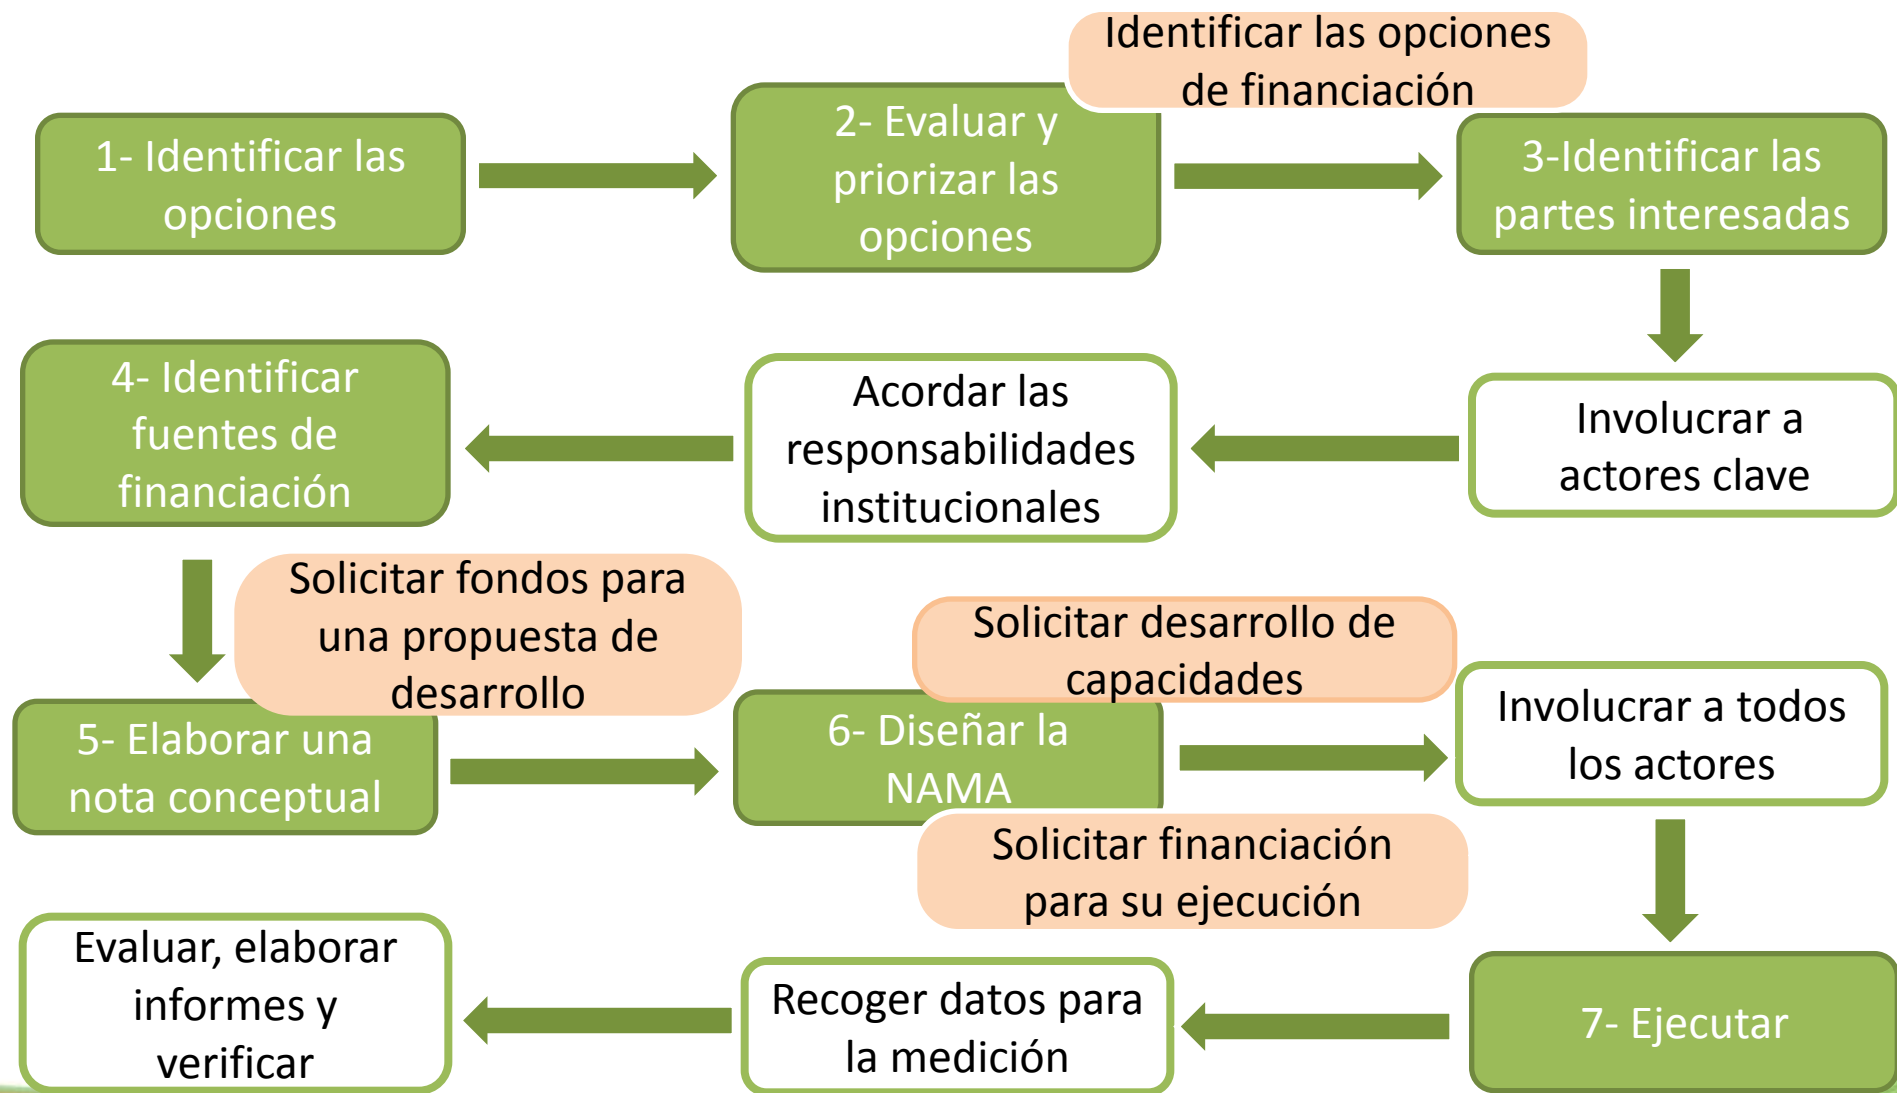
Identificar las opciones de financiación

1- Identificar las opciones

2- Evaluar y priorizar las opciones

3-Identificar las partes interesadas

4- Identificar fuentes de financiación

Acordar las responsabilidades institucionales

Involucrar a actores clave

Solicitar fondos para una propuesta de desarrollo

Solicitar desarrollo de capacidades

5- Elaborar una nota conceptual

6- Diseñar la NAMA

Involucrar a todos los actores

Solicitar financiación para su ejecución

Evaluar, elaborar informes y verificar

Recoger datos para la medición

7- Ejecutar